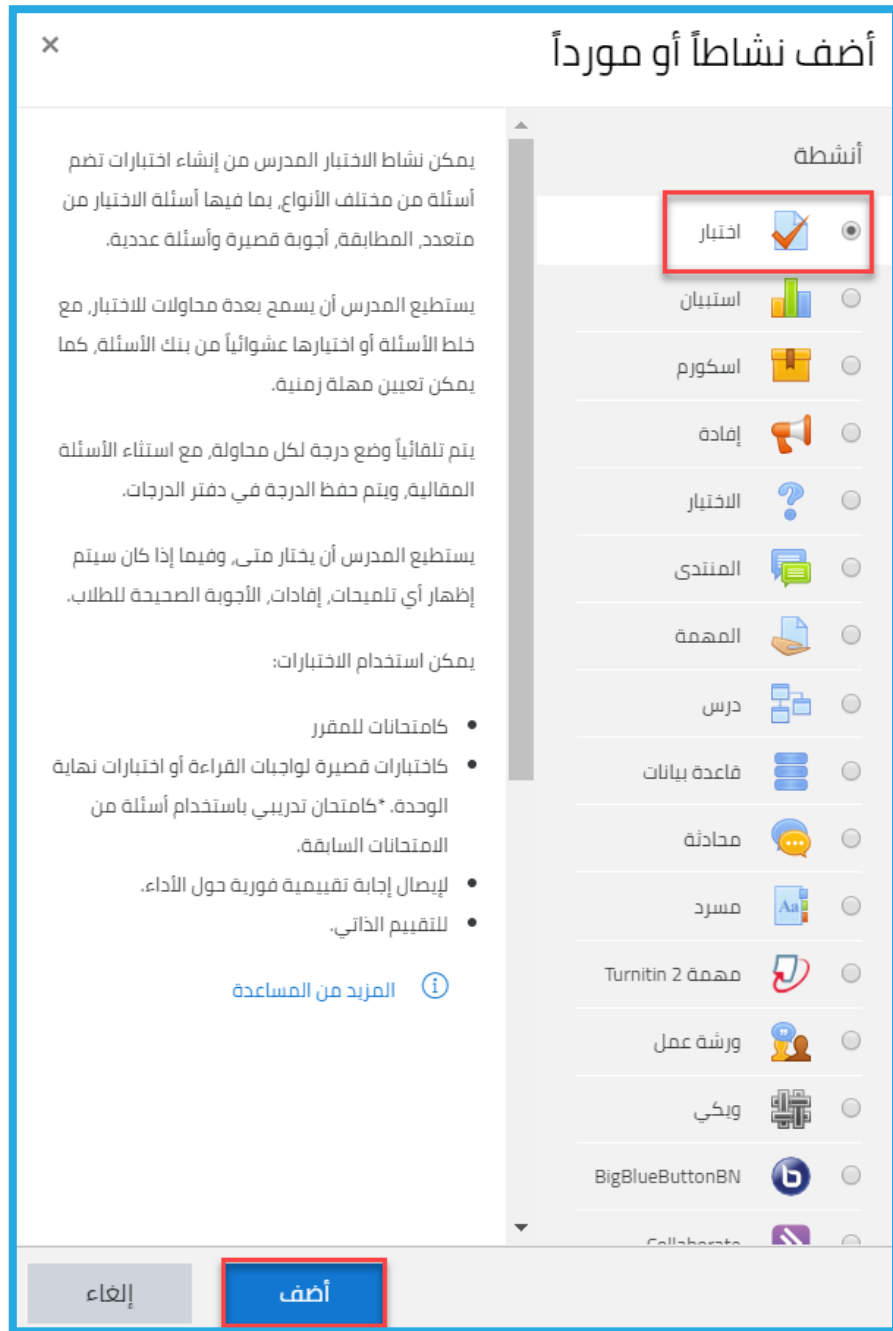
أضف نشاطاً أو مورداً
×

أنشطة

اختبار
استبيان
اسكورم
إفادة
الاختيار
المنتدى
المهمة
درس
قاعدة بيانات
محادثة
مسرد
مهمة Turnitin 2
ورشة عمل
ويكي
BigBlueButtonBN
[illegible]

يمكن نشاط الاختبار المدرس من إنشاء اختبارات تضم أسئلة من مختلف الأنواع، بما فيها أسئلة الاختيار من متعدد، المطابقة، أجوبة قصيرة وأسئلة عددية.

يستطيع المدرس أن يسمح بعدة محاولات للاختبار، مع خلط الأسئلة أو اختيارها عشوائياً من بنك الأسئلة، كما يمكن تعيين مهلة زمنية.

يتم تلقائياً وضع درجة لكل محاولة، مع استثناء الأسئلة المقالية، ويتم حفظ الدرجة في دفتر الدرجات.

يستطيع المدرس أن يختار متى، وفيما إذا كان سيتم إظهار أي تلميحات، إفادات، الأجوبة الصحيحة للطلاب.

يمكن استخدام الاختبارات:

- كامتحانات للمقرر
- كاختبارات قصيرة لواجبات القراءة أو اختبارات نهاية الوحدة. *كامتحان تدريبي باستخدام أسئلة من الامتحانات السابقة.
- لإيصال إجابة تقييمية فورية حول الأداء.
- للتقييم الذاتي.

المزيد من المساعدة

أضف
إلغاء